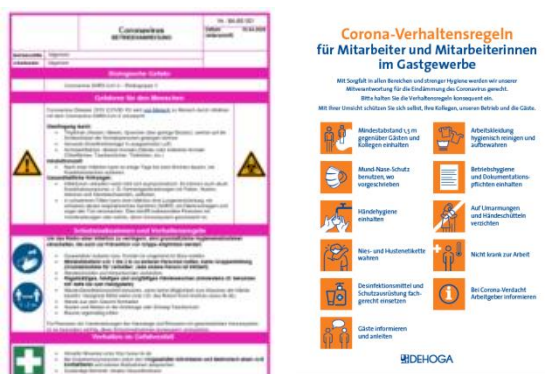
Coronavirus
BETRIEBSANWEISUNG

Biologische Gefahr

Gefahren für den Menschen

Schutzmaßnahmen und Verhaltensregeln

Verhalten im Gefahrenfall

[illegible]

Corona-Verhaltensregeln für Mitarbeiter und Mitarbeiterinnen im Gastgewerbe

Mit Sorgfalt in allen Bereichen und strenger Hygiene werden wir unserer Mitverantwortung für die Eindämmung des Coronavirus gerecht. Bitte halten Sie die Verhaltensregeln konsequent ein. Mit Ihrer Umsicht schützen Sie sich selbst, Ihre Kollegen, unseren Betrieb und die Gäste.

Mindestabstand 1,5 m gegenüber Gästen und Kollegen einhalten

Arbeitskleidung hygienisch reinigen und aufbewahren

Mund-Nase-Schutz benutzen, wo vorgeschrieben

Betriebshygiene und Dokumentationspflichten einhalten

Händehygiene einhalten

Auf Umarmungen und Händeschütteln verzichten

Nies- und Hustenetikette wahren

Nicht krank zur Arbeit

Desinfektionsmittel und Schutzausrüstung fachgerecht einsetzen

Bei Corona-Verdacht Arbeitgeber informieren

Gäste informieren und anleiten

DEHOGA